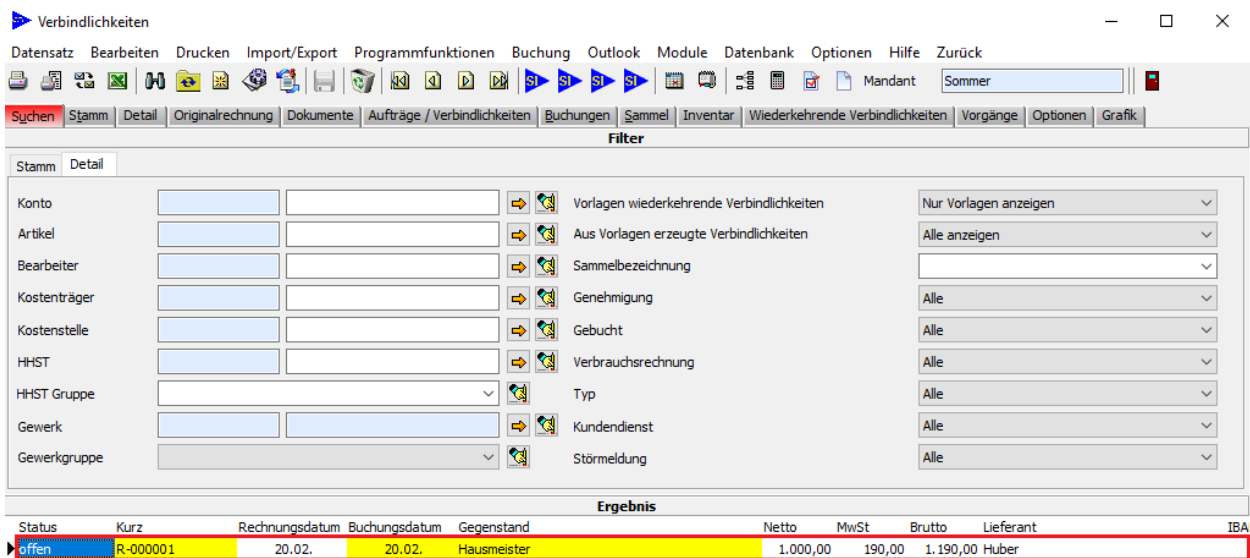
Verbindlichkeiten

Datensatz Bearbeiten Drucken Import/Export Programmfunktionen Buchung Outlook Module Datenbank Optionen Hilfe Zurück

SI SI SI SI Mandant Sommer

Suchen Stamm Detail Originalrechnung Dokumente Aufträge / Verbindlichkeiten Buchungen Sammel Inventar Wiederkehrende Verbindlichkeiten Vorgänge Optionen Grafik

Filter

Stamm Detail

Konto
Artikel
Bearbeiter
Kostenträger
Kostenstelle
HHST
HHST Gruppe
Gewerk
Gewerkgruppe

Vorlagen wiederkehrende Verbindlichkeiten Nur Vorlagen anzeigen
Aus Vorlagen erzeugte Verbindlichkeiten Alle anzeigen
Sammelbezeichnung
Genehmigung Alle
Gebucht Alle
Verbrauchsrechnung Alle
Typ Alle
Kundendienst Alle
Störmeldung Alle

Ergebnis

| Status | Kurz | Rechnungsdatum | Buchungsdatum | Gegenstand | Netto | MwSt | Brutto | Lieferant | IBA |
|---|---|---|---|---|---|---|---|---|---|
| offen | R-000001 | 20.02. | 20.02. | Hausmeister | 1.000,00 | 190,00 | 1.190,00 | Huber | |